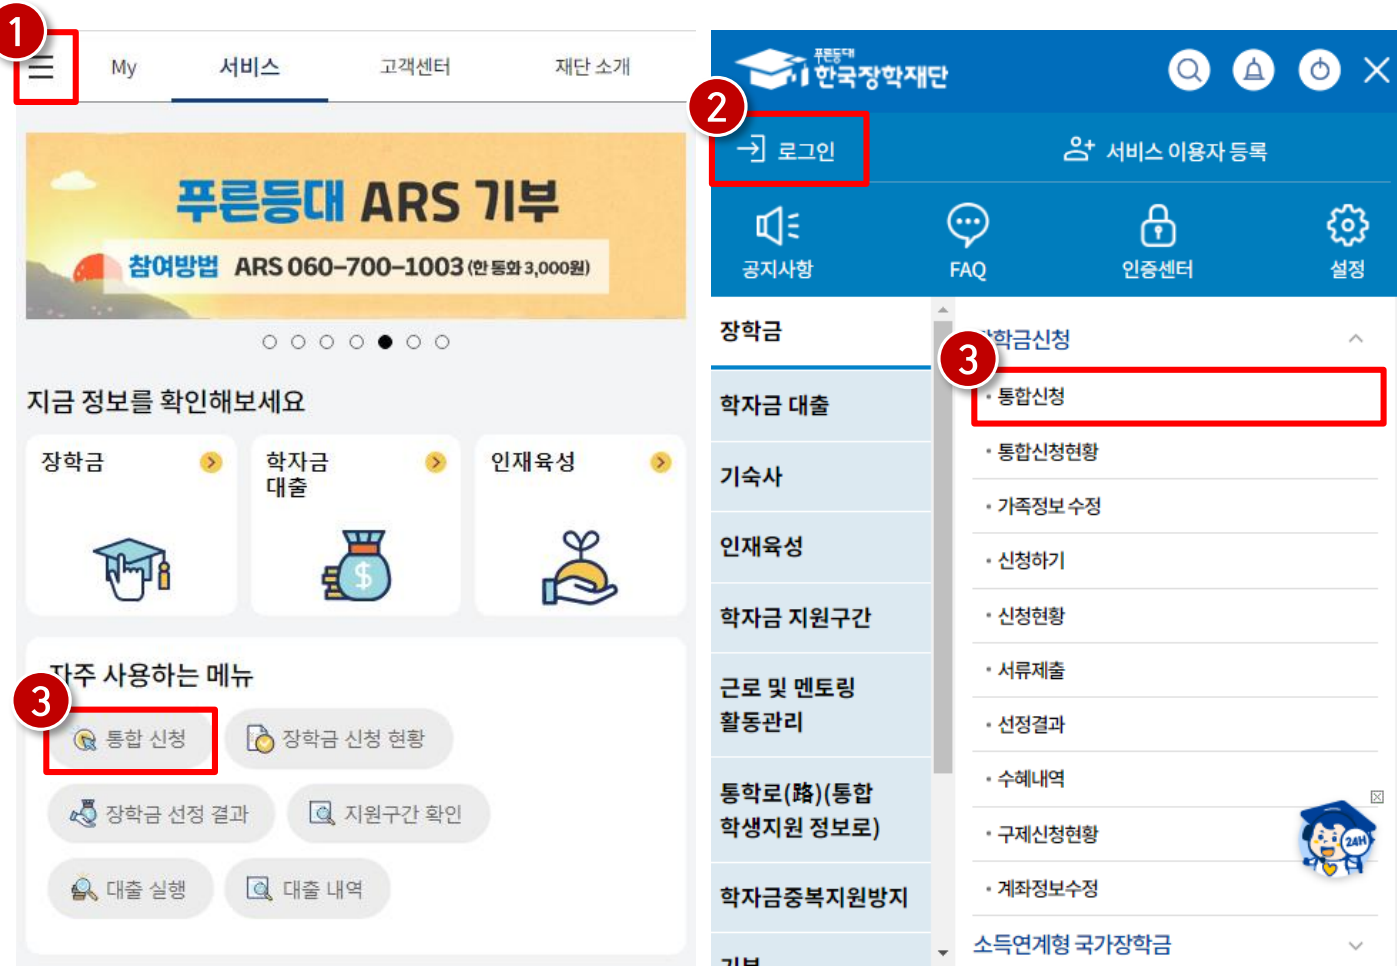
1
My
서비스
고객센터
재단 소개

푸른등대 ARS 기부
참여방법 ARS 060-700-1003 (한 통화 3,000원)

지금 정보를 확인해보세요
장학금
학자금 대출
인재육성

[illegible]주 사용하는 메뉴
3
통합 신청
장학금 신청 현황
장학금 선정 결과
지원구간 확인
대출 실행
대출 내역

푸른등대 한국장학재단
2
로그인
서비스 이용자 등록
공지사항
FAQ
인증센터
설정

장학금
학자금 대출
기숙사
인재육성
학자금 지원구간
근로 및 멘토링 활동관리
통학로(路)(통합 학생지원 정보로)
학자금중복지원방지
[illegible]

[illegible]학금신청
3
통합신청
통합신청현황
가족정보수정
신청하기
신청현황
서류제출
선정결과
수혜내역
구제신청현황
계좌정보수정
소득연계형 국가장학금
24H